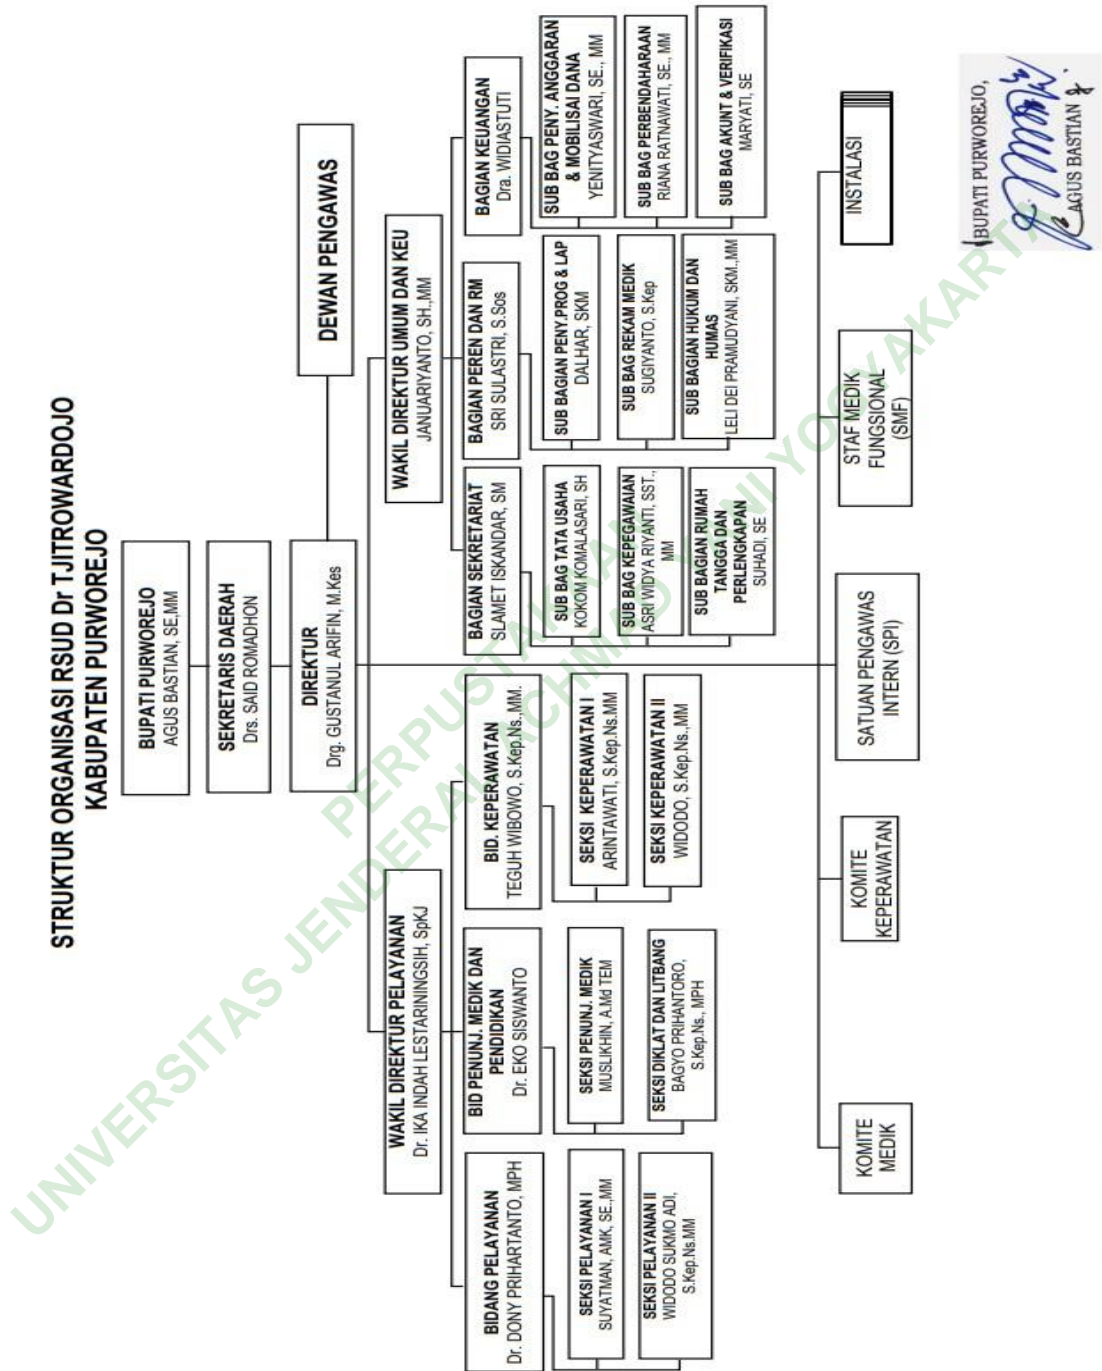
STRUKTUR ORGANISASI RSUD Dr TJITROWARDOJO
KABUPATEN PURWOREJO

BUPATI PURWOREJO
AGUS BASTIAN, SE,MM

SEKRETARIS DAERAH
Drs. SAID ROMADHON

DIREKTUR
Drg. GUSTANUL ARIFIN, M.Kes

DEWAN PENGAWAS

WAKIL DIREKTUR PELAYANAN
Dr. IKA INDAH LESTARININGSIH, SpKJ

BIDANG PELAYANAN
Dr. DONY PRIHARTANTO, MPH

SEKSI PELAYANAN I
SUYATMAN, AMK, SE.,MM

SEKSI PELAYANAN II
WIDODO SUKMO ADI, S.Kep.Ns.MM

BID PENUNJ. MEDIK DAN PENDIDIKAN
Dr. EKO SISWANTO

SEKSI PENUNJ. MEDIK
MUSLIKHIN, A.Md TEM

SEKSI DIKLAT DAN LITBANG
BAGYO PRIHANTORO, S.Kep.Ns., MPH

BID. KEPERAWATAN
TEGUH WIBOWO, S.Kep.Ns.,MM.

SEKSI KEPERAWATAN I
ARINTAWATI, S.Kep.Ns.MM

SEKSI KEPERAWATAN II
WIDODO, S.Kep.Ns.,MM

WAKIL DIREKTUR UMUM DAN KEU
JANUARIYANTO, SH.,MM

BAGIAN SEKRETARIAT
SLAMET ISKANDAR, SM

SUB BAG TATA USAHA
KOKOM KOMALASARI, SH

SUB BAG KEPEGAWAIAN
ASRI WIDYA RIYANTI, SST., MM

SUB BAGIAN RUMAH TANGGA DAN PERLENGKAPAN
SUHADI, SE

BAGIAN PEREN DAN RM
SRI SULASTRI, S.Sos

SUB BAGIAN PENY.PROG & LAP
DALHAR, SKM

SUB BAG REKAM MEDIK
SUGIYANTO, S.Kep

SUB BAGIAN HUKUM DAN HUMAS
LELI DEI PRAMUDYANI, SKM.,MM

BAGIAN KEUANGAN
Dra. WIDIASTUTI

SUB BAG PENY. ANGGARAN & MOBILISAI DANA
YENITYASWARI, SE., MM

SUB BAG PERBENDAHARAAN
RIANA RATNAWATI, SE., MM

SUB BAG AKUNT & VERIFIKASI
MARYATI, SE

KOMITE MEDIK

KOMITE KEPERAWATAN

SATUAN PENGAWAS INTERN (SPI)

STAF MEDIK FUNGSIONAL (SMF)

INSTALASI

BUPATI PURWOREJO,
AGUS BASTIAN

UNIVERSITAS JENDERAL ACHMAD YANI YOGYAKARTA
PERPUSTAKAAN